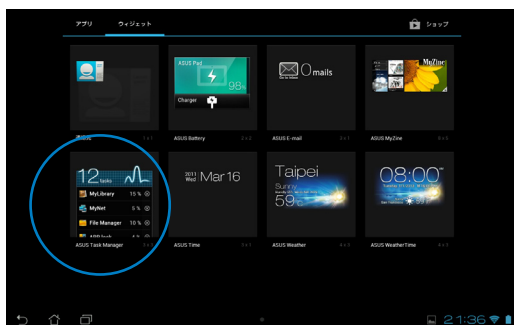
アプリ ウィジェット

ショップ

ASUS Pad

98%

Charger

0 mails

MyZine

ASUS Battery

ASUS E-mail

ASUS MyZine

12 tasks

MyLibrary 15 %

MyNet 5 %

File Manager 10 %

ASUS Task Manager

2011 Wed Mar 16

ASUS Time

Taipei

Sunny

59

ASUS Weather

08:00

ASUS WeatherTime

21:36